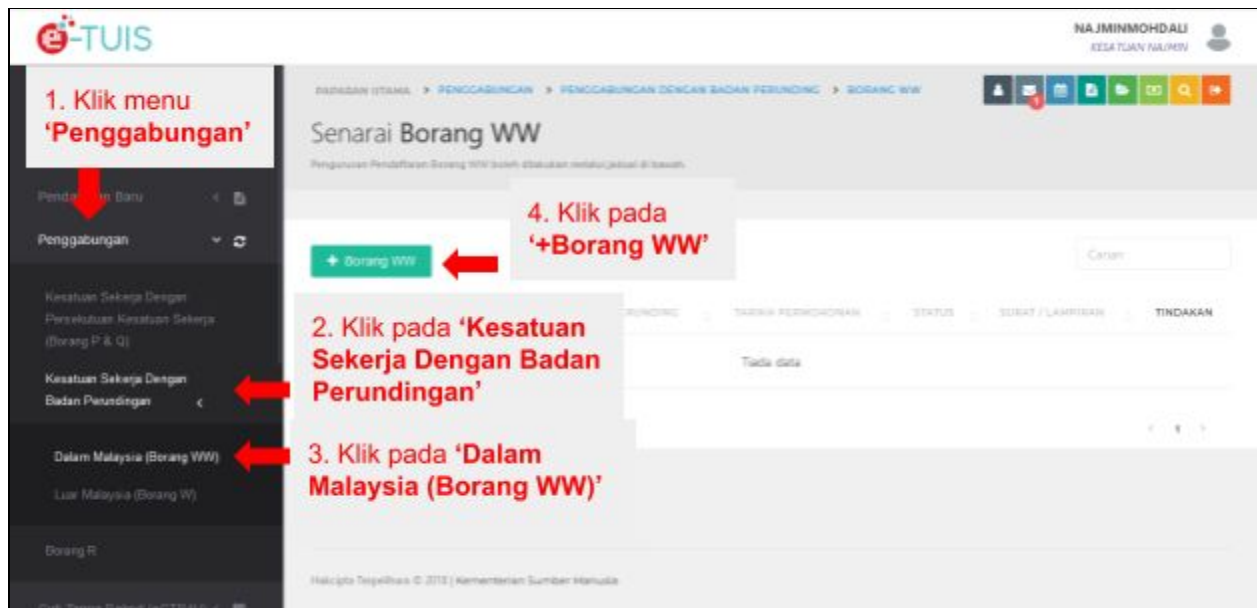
e-TUIS

NAJMINMOHDALI
KESATUAN NAJMIN

1. Klik menu 'Penggabungan'

Pendaftaran Baru

Penggabungan

Kesatuan Sekerja Dengan Persekutuan Kesatuan Sekerja (Borang P & Q)

Kesatuan Sekerja Dengan Badan Perundingan

Dalam Malaysia (Borang WW)

Luar Malaysia (Borang W)

Borang R

PAPARAN UTAMA > PENGGABUNGAN > PENGGABUNGAN DENGAN BADAN PERUNDING > BORANG WW

Senarai Borang WW

Pengurusan Pendaftaran Borang WW boleh dilakukan melalui jadual di bawah.

4. Klik pada '+Borang WW'

+ Borang WW

Carian

2. Klik pada 'Kesatuan Sekerja Dengan Badan Perundingan'

PERUNDING | TARIKH PERMOHONAN | STATUS | SURAT / LAMPIRAN | TINDAKAN

Tiada data

3. Klik pada 'Dalam Malaysia (Borang WW)'

1

Hakcipta Terpelihara © 2018 | Kementerian Sumber Manusia